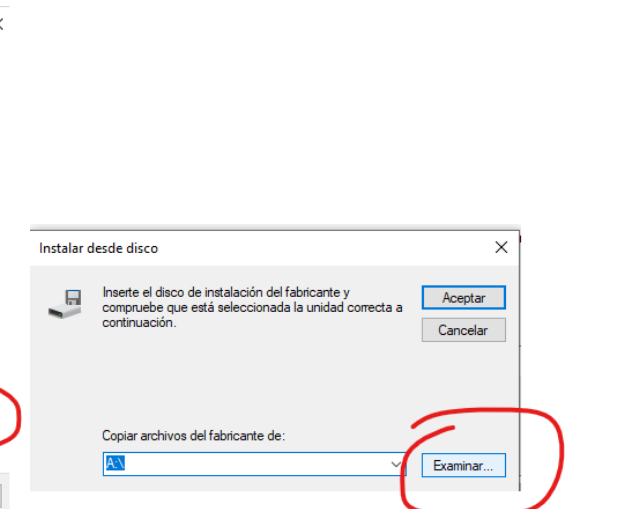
Instalar desde disco

Inserte el disco de instalación del fabricante y compruebe que está seleccionada la unidad correcta a continuación.

Aceptar

Cancelar

Copiar archivos del fabricante de:

A:\

Examinar...